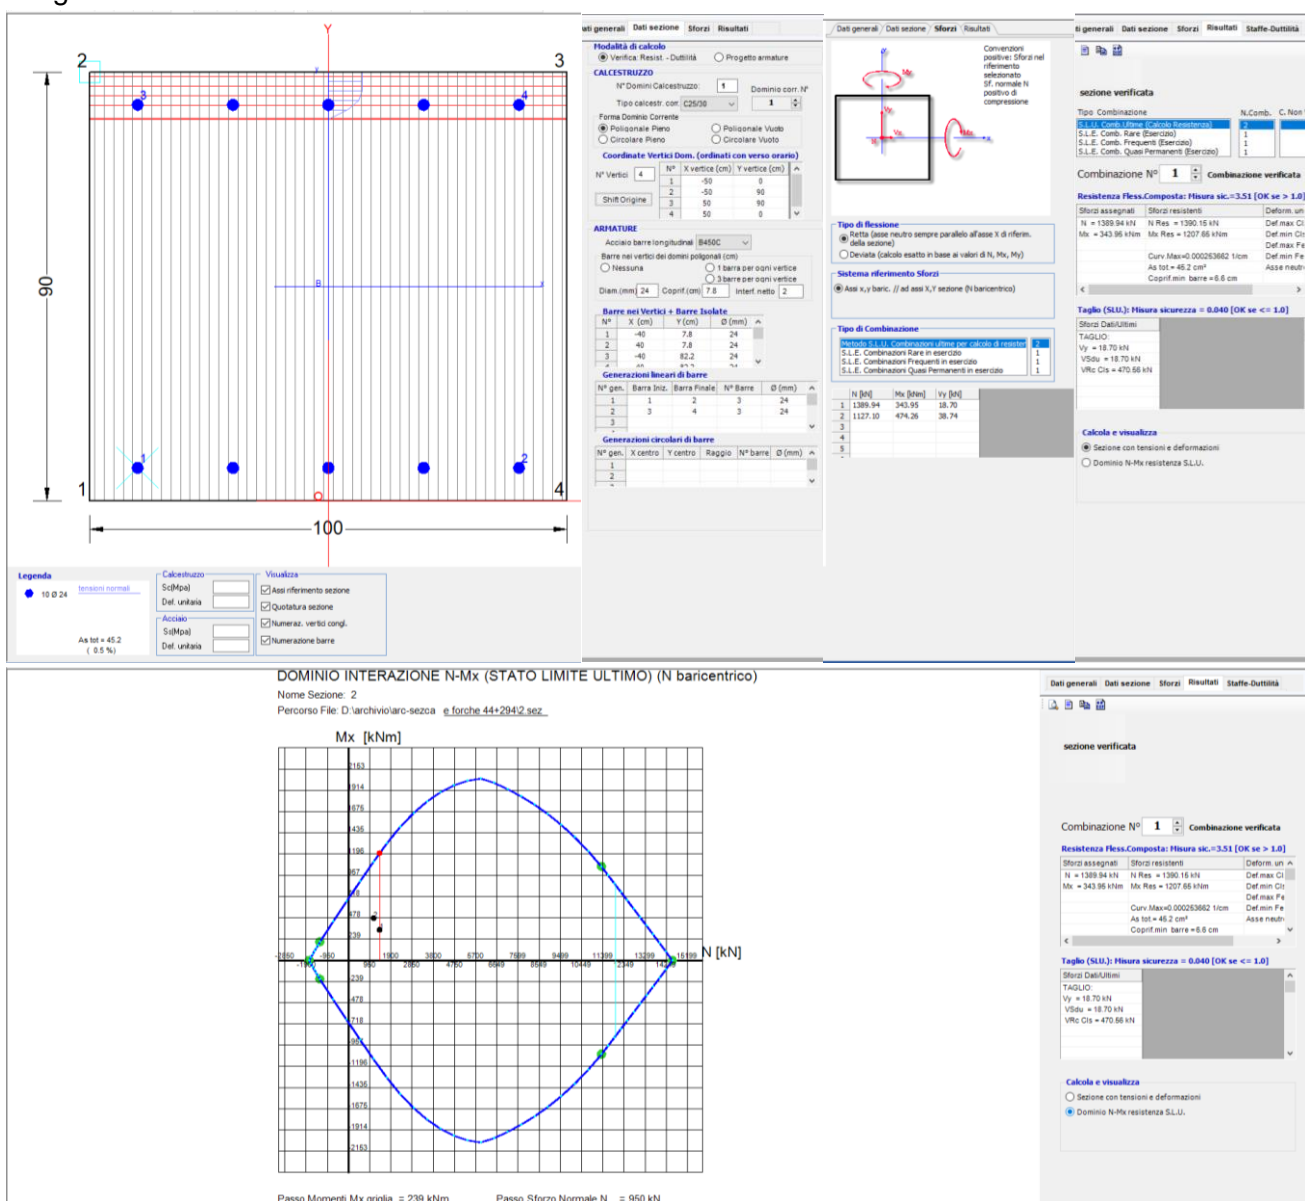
2 3

Y

3 4

90

B

1 2

1 4

100

Legenda
10 Ø 24
tensioni normali
As tot = 45.2 ( 0.5 %)

Calcestruzzo
Sc(Mpa)
Def. unitaria

Acciaio
Sc(Mpa)
Def. unitaria

Visualizza
Assi riferimento sezione
Quotatura sezione
Numeraz. vertici congl.
Numerazione barre

Dati generali | Dati sezione | Sforzi | Risultati

Modalità di calcolo
Verifica: Resist. - Duttilità
Progetto armature

CALCESTRUZZO
N° Domini Calcestruzzo: 1
Dominio corr. N° 1
Tipo calcestr. con: C25/30
Forma Dominio Corrente
Poligonale Pieno
Poligonale Vuoto
Circolare Pieno
Circolare Vuoto

Coordinate Vertici Dom. (ordinati con verso orario)
N° Vertici 4
Shift Origine

| N° | X vertice (cm) | Y vertice (cm) |
|---|---|---|
| 1 | -50 | 0 |
| 2 | -50 | 90 |
| 3 | 50 | 90 |
| 4 | 50 | 0 |

ARMATURE
Acciaio barre longitudinali B450C
Barre nei vertici dei domini poligonali (cm)
Nessuna
1 barra per ogni vertice
3 barre per ogni vertice
Diam.(mm) 24 Copri.f.(cm) 7.8 Interf. netto 2

Barre nei Vertici + Barre Isolate

| N° | X (cm) | Y (cm) | Ø (mm) |
|---|---|---|---|
| 1 | -40 | 7.8 | 24 |
| 2 | 40 | 7.8 | 24 |
| 3 | -40 | 82.2 | 24 |

Generazioni lineari di barre

| N° gen. | Barra Iniz. | Barra Finale | N° Barre | Ø (mm) |
|---|---|---|---|---|
| 1 | 1 | 2 | 3 | 24 |
| 2 | 3 | 4 | 3 | 24 |
| 3 | | | | |

Generazioni circolari di barre

| N° gen. | X centro | Y centro | Raggio | N° barre | Ø (mm) |
|---|---|---|---|---|---|
| 1 | | | | | |
| 2 | | | | | |

Dati generali | Dati sezione | Sforzi | Risultati

Convenzioni positive: Sforzi nel riferimento selezionato
Sf. normale N positivo di compressione

Mx
Vx

Tipo di flessione
Retta (asse neutro sempre parallelo all'asse X di riferim. della sezione)
Deviata (calcolo esatto in base ai valori di N, Mx, My)

Sistema riferimento Sforzi
Assi x,y baric. // ad assi X,Y sezione (N baricentrico)

Tipo di Combinazione
Metodo S.L.U. Combinazioni ultime per calcolo di resisten 2
S.L.E. Combinazioni Rare in esercizio 1
S.L.E. Combinazioni Frequenti in esercizio 1
S.L.E. Combinazioni Quasi Permanenti in esercizio 1

| | N [kN] | Mx [kNm] | Vy [kN] |
|---|---|---|---|
| 1 | 1389.94 | 343.95 | 18.70 |
| 2 | 1127.10 | 474.26 | 38.74 |
| 3 | | | |
| 4 | | | |
| 5 | | | |

Dati generali | Dati sezione | Sforzi | Risultati | Staffe-Duttilità

sezione verificata

Tipo Combinazione | N.Comb. | C. Non V
S.L.U. Comb. Ultime (Calcolo Resistenza) 2
S.L.E. Comb. Rare (Esercizio) 1
S.L.E. Comb. Frequenti (Esercizio) 1
S.L.E. Comb. Quasi Permanenti (Esercizio) 1

Combinazione N° 1 Combinazione verificata

Resistenza Fless.Composta: Misura sic.=3.51 [OK se > 1.0]
Sforzi assegnati | Sforzi resistenti | Deform. un
N = 1389.94 kN | N Res = 1390.15 kN | Def.max Cl
Mx = 343.95 kNm | Mx Res = 1207.66 kNm | Def.min Cls
Def.max Fe
Def.min Fe
Curv.Max=0.000263662 1/cm
As tot.= 45.2 cm²
Asse neutr
Copri.f.min barre =8.6 cm

Taglio (SLU.): Misura sicurezza = 0.040 [OK se <= 1.0]
Sforzi Dati/Ultimi
TAGLIO:
Vy = 18.70 kN
VSdu = 18.70 kN
VRc Cls = 470.66 kN

Calcola e visualizza
Sezione con tensioni e deformazioni
Dominio N-Mx resistenza S.L.U.

DOMINIO INTERAZIONE N-Mx (STATO LIMITE ULTIMO) (N baricentrico)
Nome Sezione: 2
Percorso File: D:\archivio\arc-sezca e forche 44+294\2.sez

Mx [kNm]
2153
1914
1675
1436
1196
957
718
478
239
-2850 -960 960 1900 2850 3800 4750 5700 6650 7599 8549 9499 10449 11399 12349 13299 14249 15199
N [kN]
239
478
718
957
1196
1436
1675
1914
2153

Passo Momenti Mx griglia = 239 kNm
Passo Sforzo Normale N = 950 kN

Dati generali | Dati sezione | Sforzi | Risultati | Staffe-Duttilità

sezione verificata

Combinazione N° 1 Combinazione verificata

Resistenza Fless.Composta: Misura sic.=3.51 [OK se > 1.0]
Sforzi assegnati | Sforzi resistenti | Deform. un
N = 1389.94 kN | N Res = 1390.15 kN | Def.max Cl
Mx = 343.95 kNm | Mx Res = 1207.66 kNm | Def.min Cls
Def.max Fe
Def.min Fe
Curv.Max=0.000263662 1/cm
As tot.= 45.2 cm²
Asse neutr
Copri.f.min barre =8.6 cm

Taglio (SLU.): Misura sicurezza = 0.040 [OK se <= 1.0]
Sforzi Dati/Ultimi
TAGLIO:
Vy = 18.70 kN
VSdu = 18.70 kN
VRc Cls = 470.66 kN

Calcola e visualizza
Sezione con tensioni e deformazioni
Dominio N-Mx resistenza S.L.U.